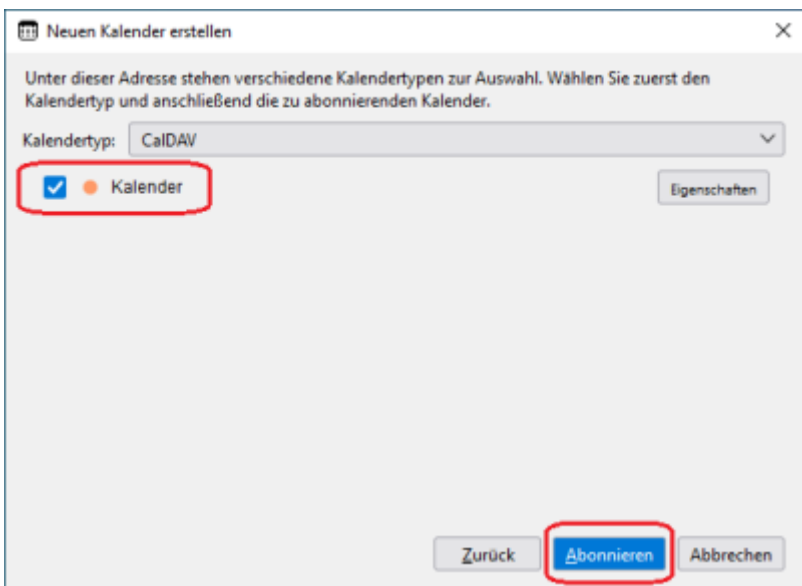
Neuen Kalender erstellen

×

Unter dieser Adresse stehen verschiedene Kalendertypen zur Auswahl. Wählen Sie zuerst den Kalendertyp und anschließend die zu abonnierenden Kalender.

Kalendertyp: CalDAV

Kalender

Eigenschaften

Zurück

Abonnieren

Abbrechen